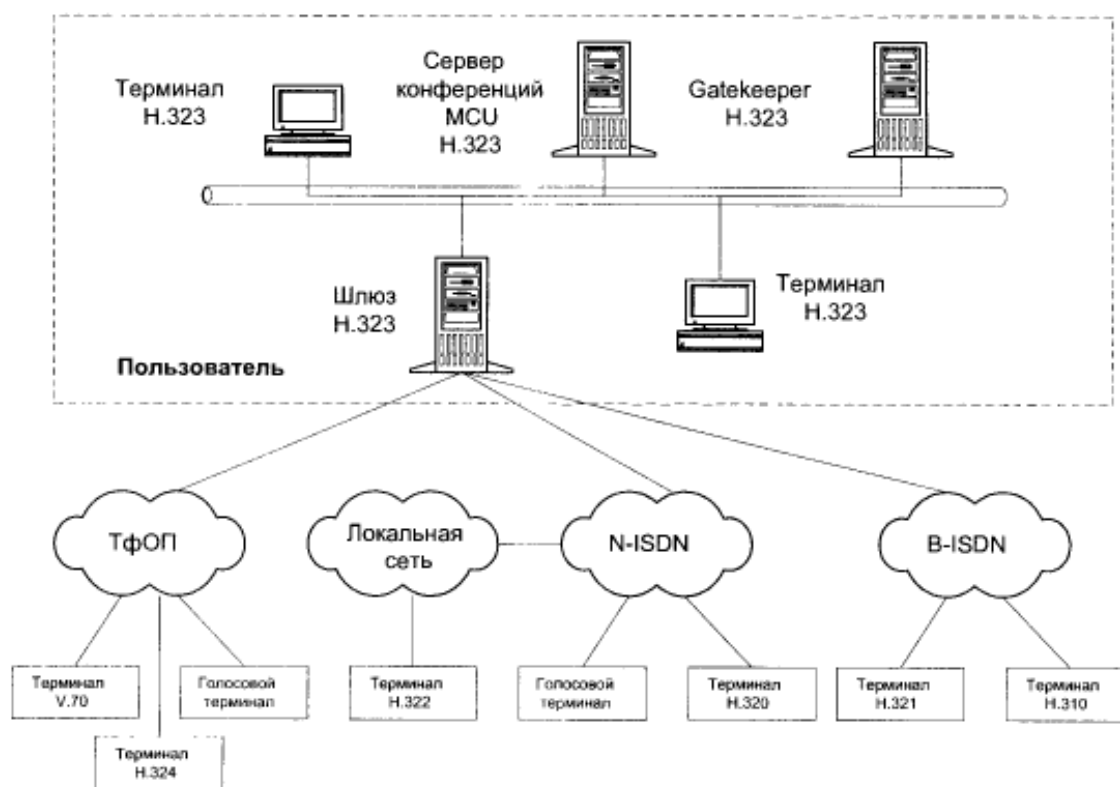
Терминал H.323

Сервер конференций MCU H.323

Gatekeeper H.323

Шлюз H.323

Терминал H.323

Пользователь

ТфОП

Локальная сеть

N-ISDN

B-ISDN

Терминал V.70

Терминал H.324

Голосовой терминал

Терминал H.322

Голосовой терминал

Терминал H.320

Терминал H.321

Терминал H.310